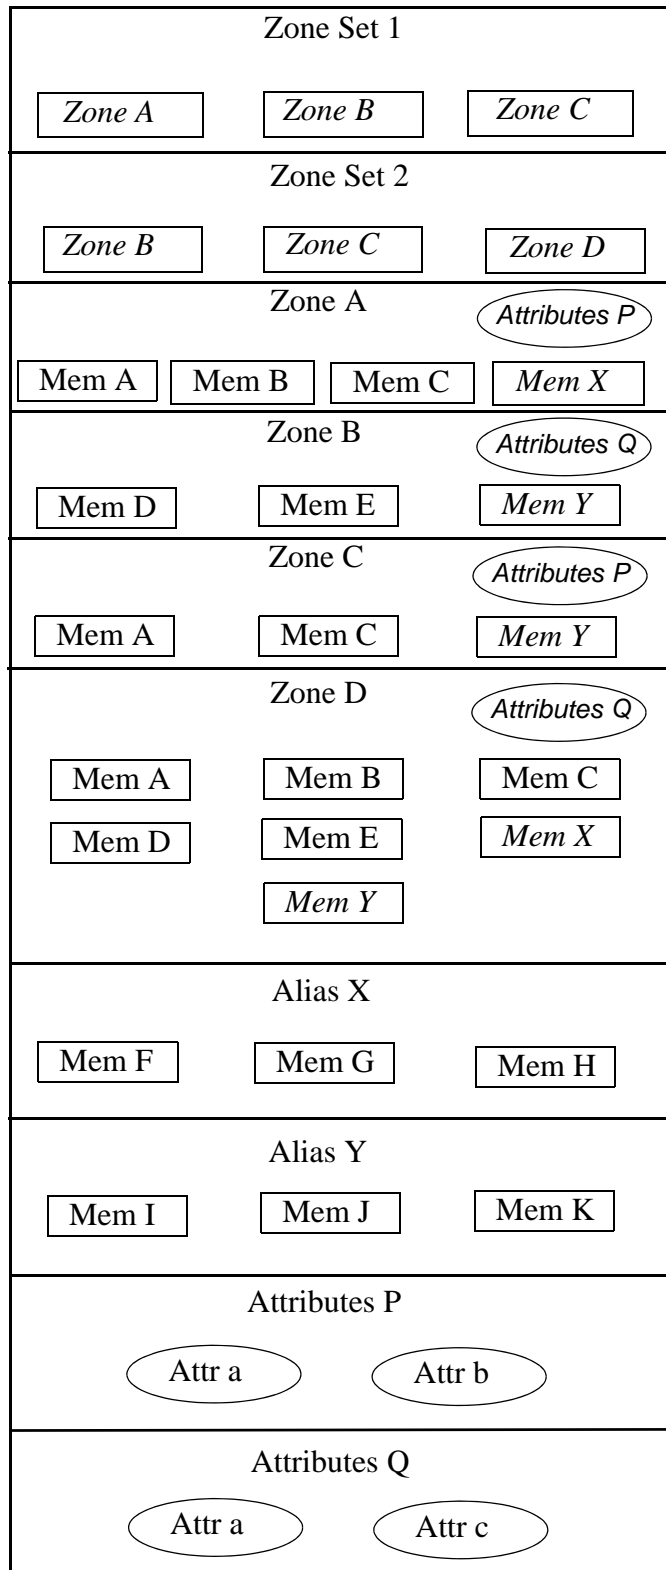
Zone Set 1

Zone A Zone B Zone C

Zone Set 2

Zone B Zone C Zone D

Zone A Attributes P

Mem A Mem B Mem C Mem X

Zone B Attributes Q

Mem D Mem E Mem Y

Zone C Attributes P

Mem A Mem C Mem Y

Zone D Attributes Q

Mem A Mem B Mem C

Mem D Mem E Mem X

Mem Y

Alias X

Mem F Mem G Mem H

Alias Y

Mem I Mem J Mem K

Attributes P

Attr a Attr b

Attributes Q

Attr a Attr c